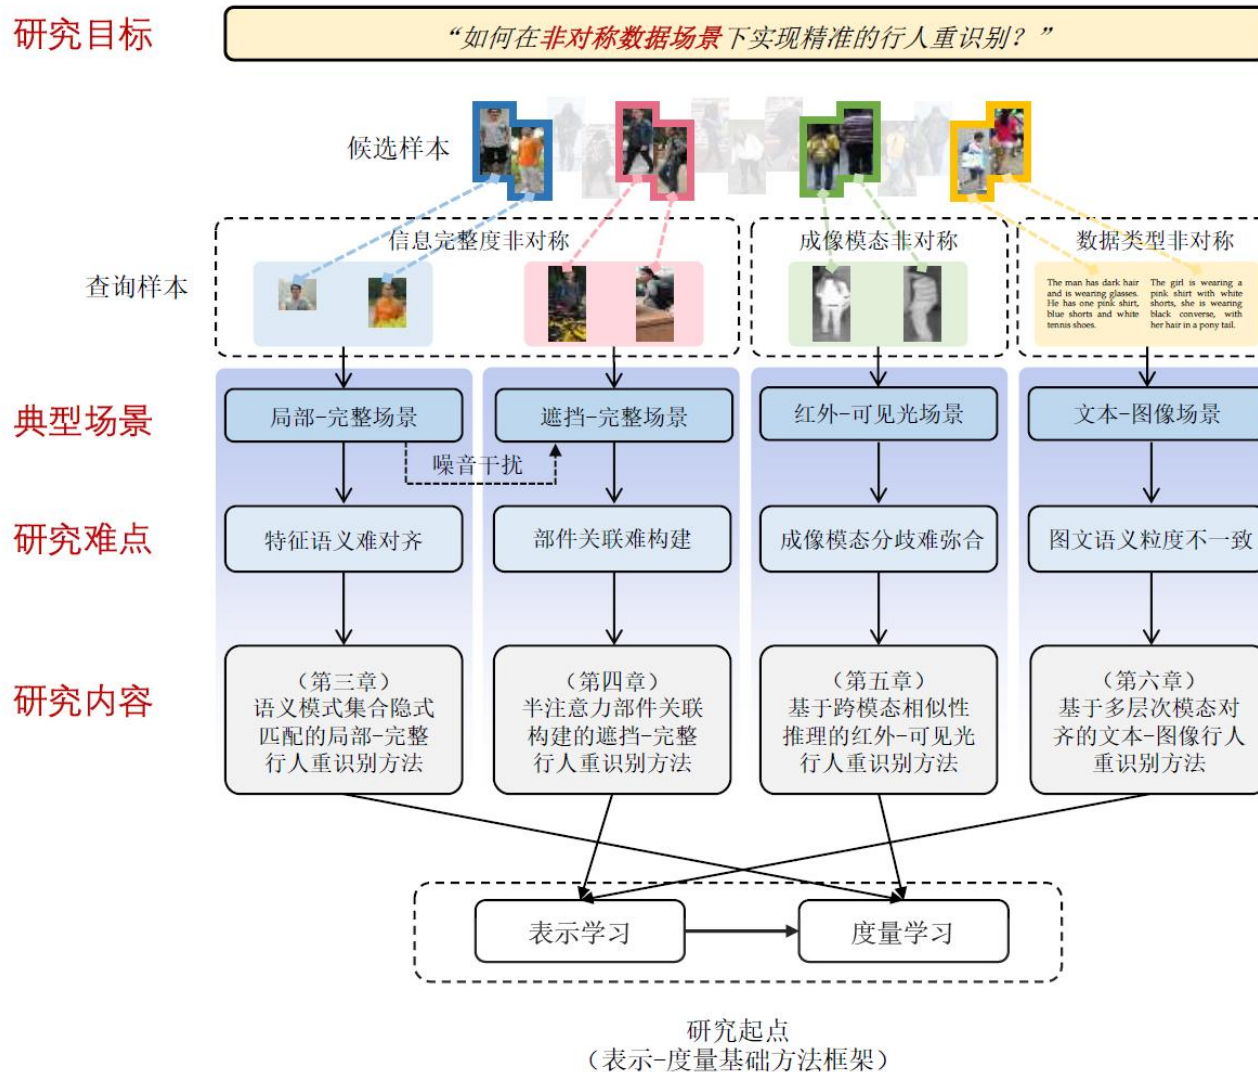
研究目标

“如何在非对称数据场景下实现精准的行人重识别？”

候选样本

查询样本

信息完整度非对称

成像模态非对称

数据类型非对称

The man has dark hair and is wearing glasses. He has one pink shirt, blue shorts and white tennis shoes.

The girl is wearing a pink shirt with white shorts, she is wearing black converse, with her hair in a pony tail.

典型场景

局部-完整场景

遮挡-完整场景

红外-可见光场景

文本-图像场景

噪音干扰

研究难点

特征语义难对齐

部件关联难构建

成像模态分歧难弥合

图文语义粒度不一致

研究内容

（第三章）
语义模式集合隐式匹配的局部-完整行人重识别方法

（第四章）
半注意力部件关联构建的遮挡-完整行人重识别方法

（第五章）
基于跨模态相似性推理的红外-可见光行人重识别方法

（第六章）
基于多层次模态对齐的文本-图像行人重识别方法

表示学习

度量学习

研究起点
（表示-度量基础方法框架）